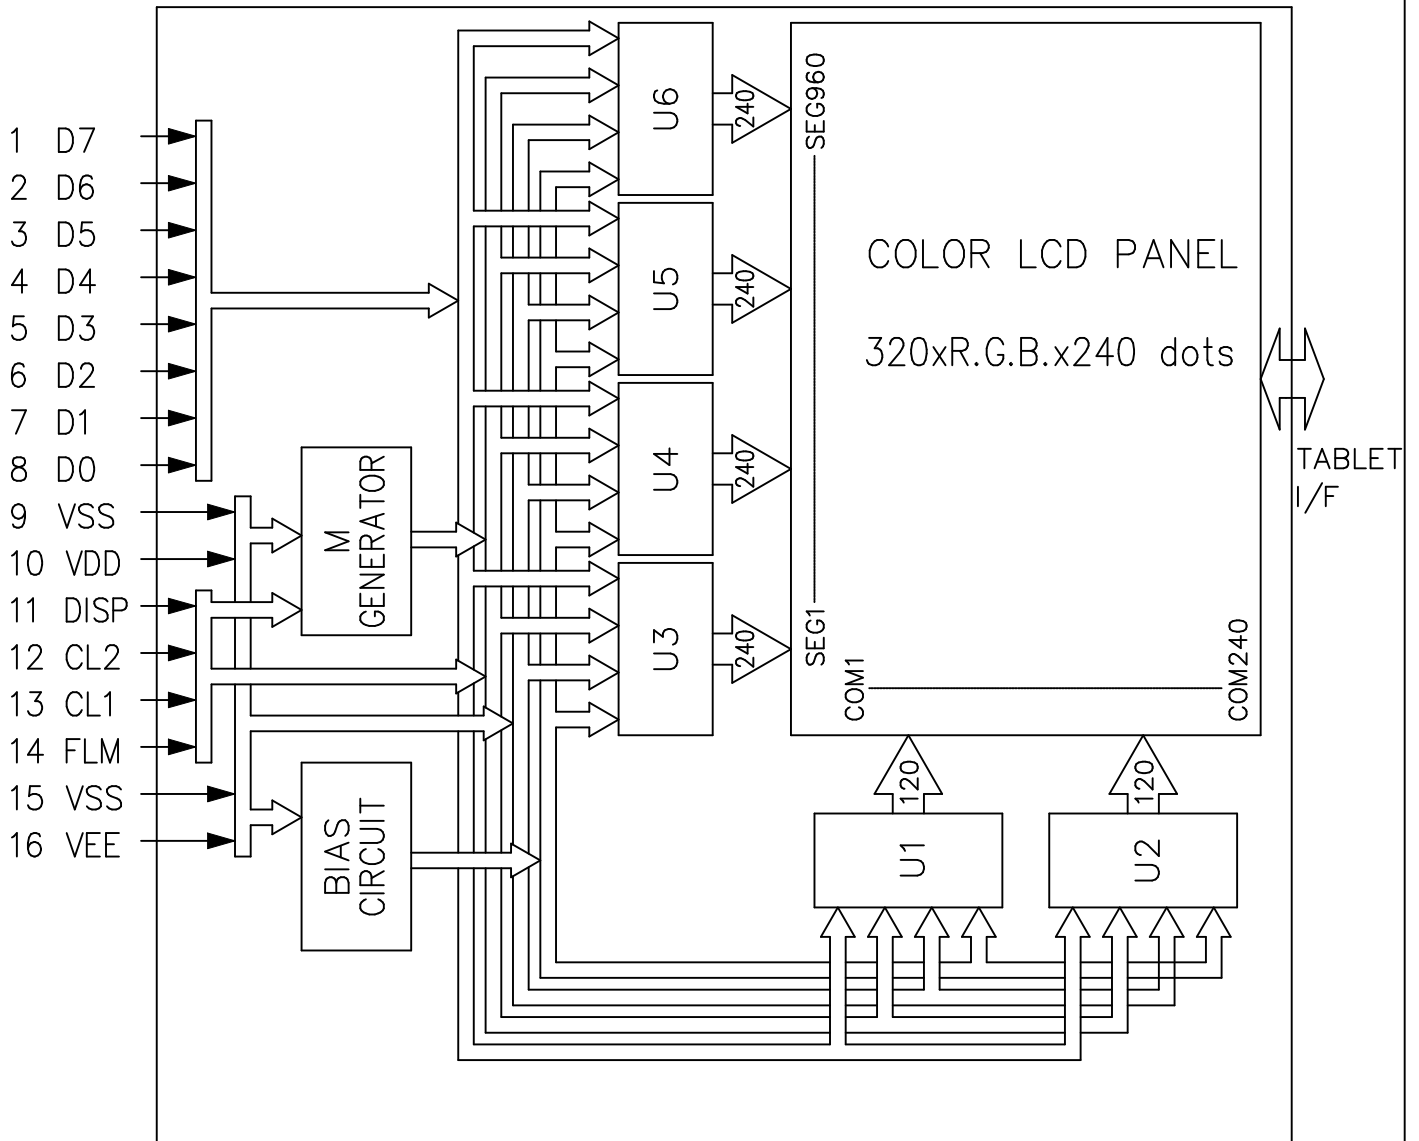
1 D7
2 D6
3 D5
4 D4
5 D3
6 D2
7 D1
8 D0
9 VSS
10 VDD
11 DISP
12 CL2
13 CL1
14 FLM
15 VSS
16 VEE

M GENERATOR

BIAS CIRCUIT

U6
240
U5
240
U4
240
U3
240

SEG960
SEG1

COLOR LCD PANEL

320xR.G.B.x240 dots

COM1
COM240

120
120

U1
U2

TABLET I/F